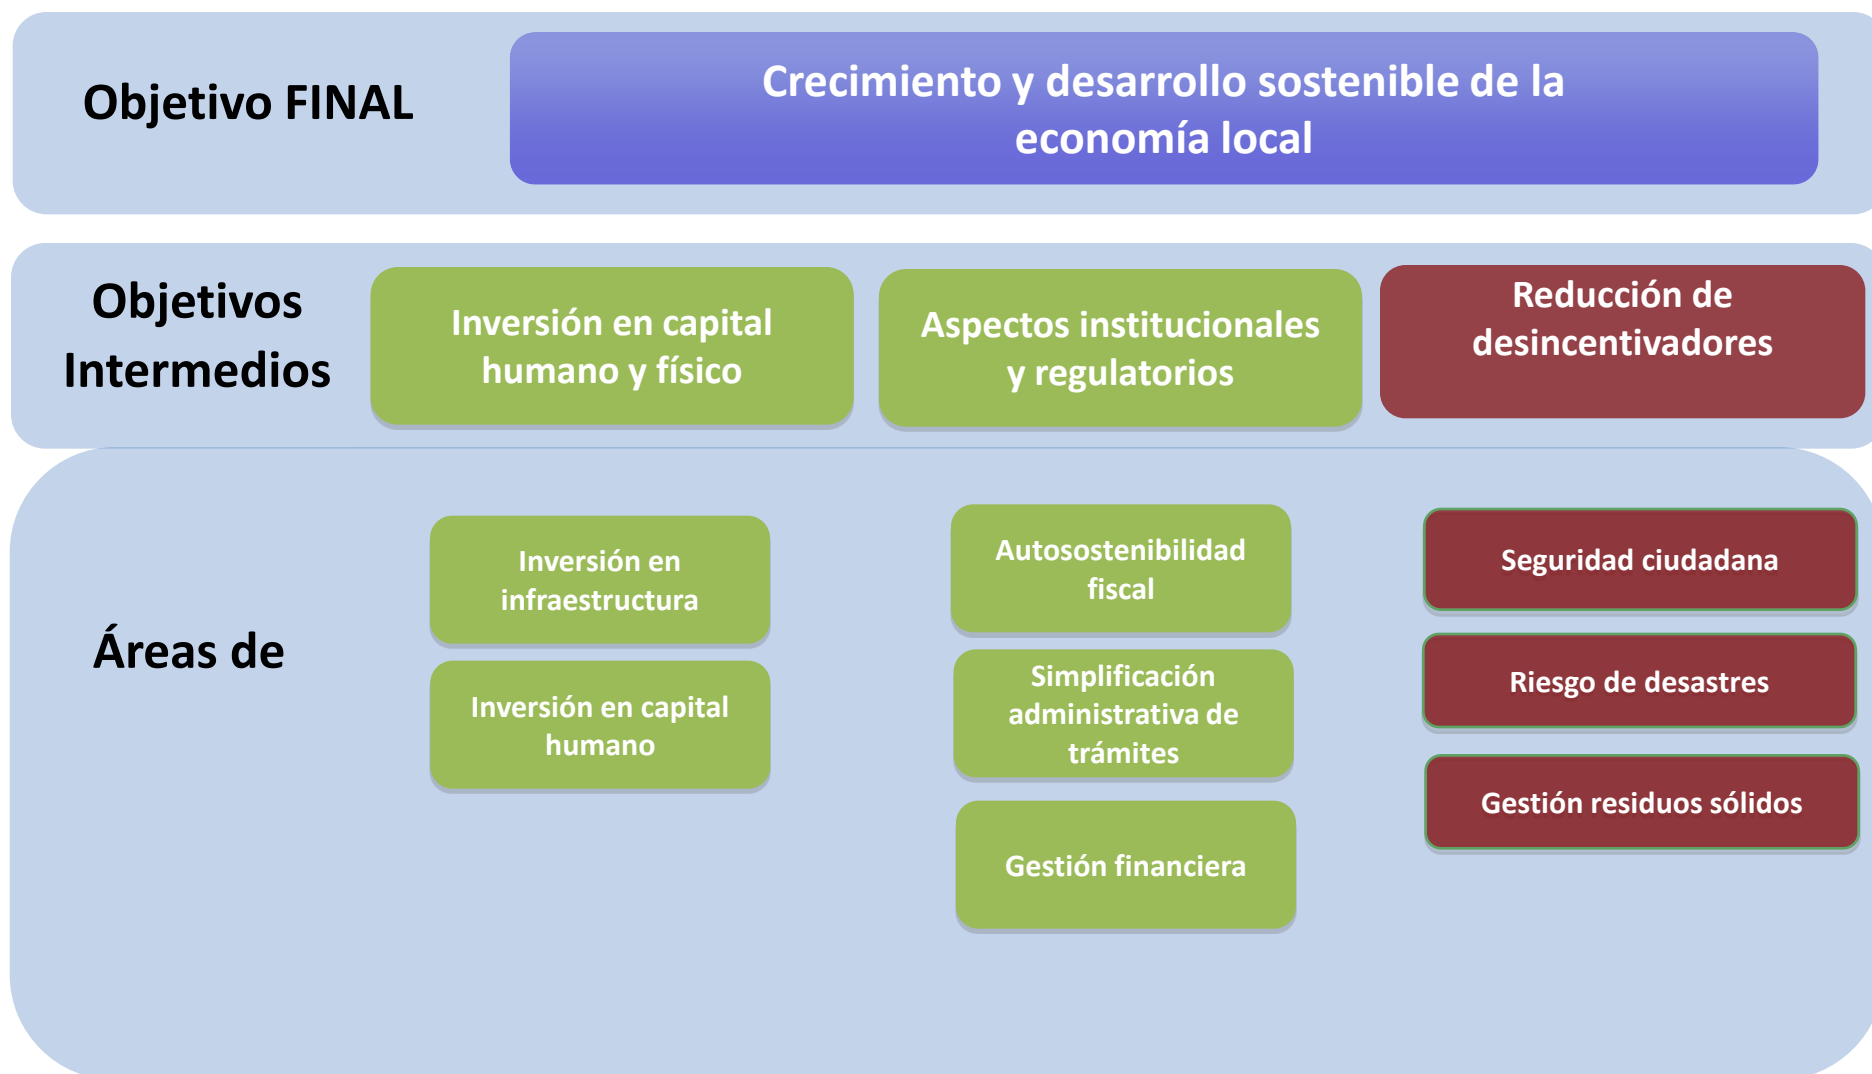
Objetivo FINAL

Crecimiento y desarrollo sostenible de la economía local

Objetivos Intermedios

Inversión en capital humano y físico

Aspectos institucionales y regulatorios

Reducción de desincentivadores

Áreas de

Inversión en infraestructura

Inversión en capital humano

Autosostenibilidad fiscal

Simplificación administrativa de trámites

Gestión financiera

Seguridad ciudadana

Riesgo de desastres

Gestión residuos sólidos